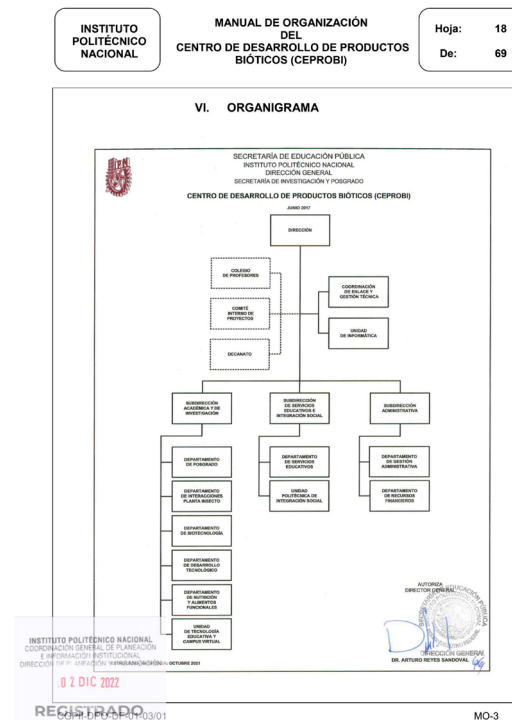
INSTITUTO POLITÉCNICO NACIONAL

MANUAL DE ORGANIZACIÓN DEL CENTRO DE DESARROLLO DE PRODUCTOS BIÓTICOS (CEPROBI)

| Hoja: | 18 |
|---|---|
| De: | 69 |

VI. ORGANIGRAMA

SECRETARÍA DE EDUCACIÓN PÚBLICA
INSTITUTO POLITÉCNICO NACIONAL
DIRECCIÓN GENERAL
SECRETARÍA DE INVESTIGACIÓN Y POSGRADO

CENTRO DE DESARROLLO DE PRODUCTOS BIÓTICOS (CEPROBI)

JUNIO 2017

DIRECCIÓN

COLEGIO DE PROFESORES

COMITÉ INTERNO DE PROYECTOS

DECANATO

COORDINACIÓN DE ENLACE Y GESTIÓN TÉCNICA

UNIDAD DE INFORMÁTICA

SUBDIRECCIÓN ACADÉMICA Y DE INVESTIGACIÓN

SUBDIRECCIÓN DE SERVICIOS EDUCATIVOS E INTEGRACIÓN SOCIAL

SUBDIRECCIÓN ADMINISTRATIVA

DEPARTAMENTO DE POSGRADO

DEPARTAMENTO DE INTERACCIONES PLANTA INSECTO

DEPARTAMENTO DE BIOTECNOLOGÍA

DEPARTAMENTO DE DESARROLLO TECNOLÓGICO

DEPARTAMENTO DE NUTRICIÓN Y ALIMENTOS FUNCIONALES

UNIDAD DE TECNOLOGÍA EDUCATIVA Y CAMPUS VIRTUAL

DEPARTAMENTO DE SERVICIOS EDUCATIVOS

UNIDAD POLITÉCNICA DE INTEGRACIÓN SOCIAL

DEPARTAMENTO DE GESTIÓN ADMINISTRATIVA

DEPARTAMENTO DE RECURSOS FINANCIEROS

AUTORIZA
DIRECTOR GENERAL

DIRECCIÓN GENERAL

DR. ARTURO REYES SANDOVAL

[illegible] OCTUBRE 2021

INSTITUTO POLITÉCNICO NACIONAL
COORDINACIÓN GENERAL DE PLANEACIÓN E INFORMACIÓN INSTITUCIONAL
DIRECCIÓN DE PLANEACIÓN Y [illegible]

02 DIC 2022

REGISTRADO

CGPII-DPO-DF-01-03/01

MO-3